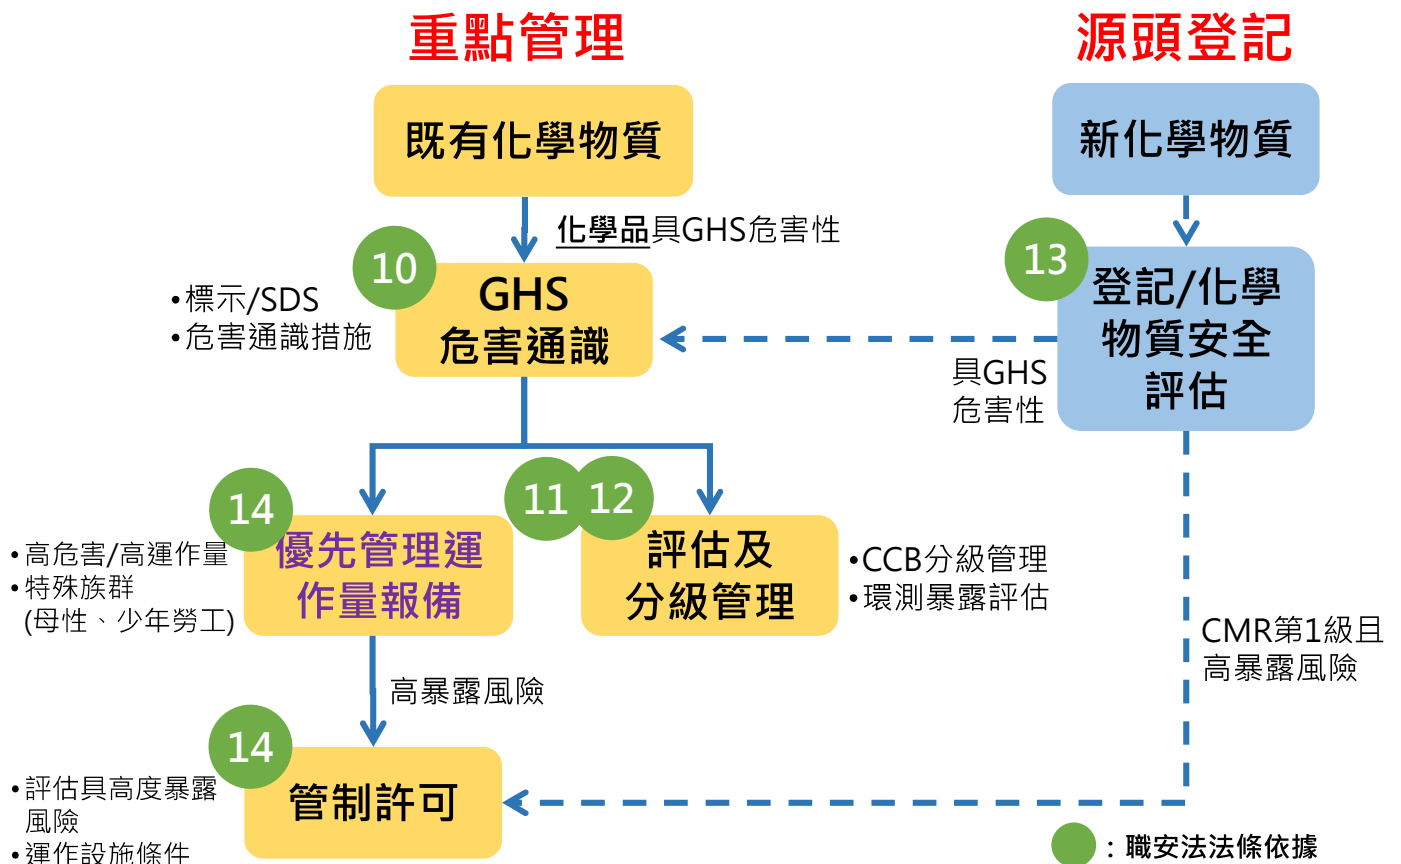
重點管理

源頭登記

既有化學物質

新化學物質

化學品具GHS危害性

10
GHS
危害通識

•標示/SDS
•危害通識措施

13
登記/化學物質安全評估

具GHS
危害性

14
優先管理運作量報備

•高危害/高運作量
•特殊族群
(母性、少年勞工)

11 12
評估及分級管理

•CCB分級管理
•環測暴露評估

CMR第1級且
高暴露風險

高暴露風險

14
管制許可

•評估具高度暴露風險
•運作設施條件

：職安法法條依據